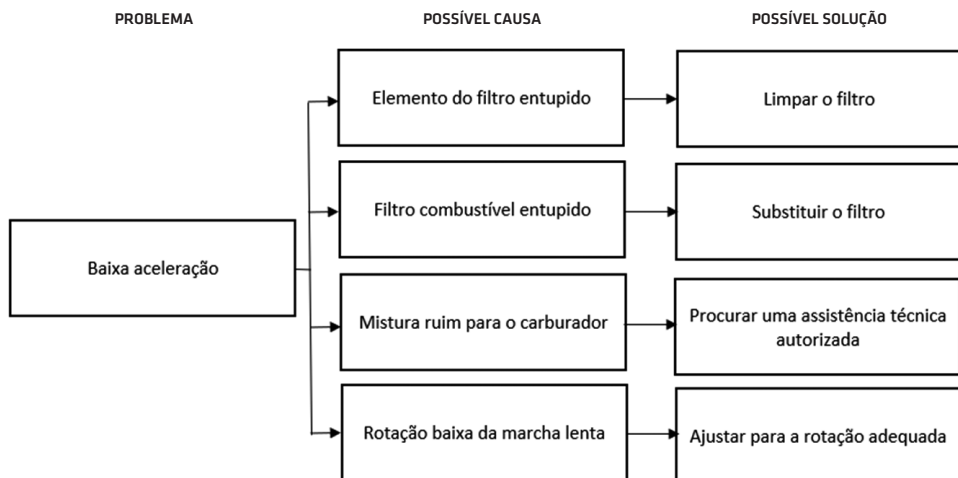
PROBLEMA

POSSÍVEL CAUSA

POSSÍVEL SOLUÇÃO

Baixa aceleração

Elemento do filtro entupido

Limpar o filtro

Filtro combustível entupido

Substituir o filtro

Mistura ruim para o carburador

Procurar uma assistência técnica autorizada

Rotação baixa da marcha lenta

Ajustar para a rotação adequada